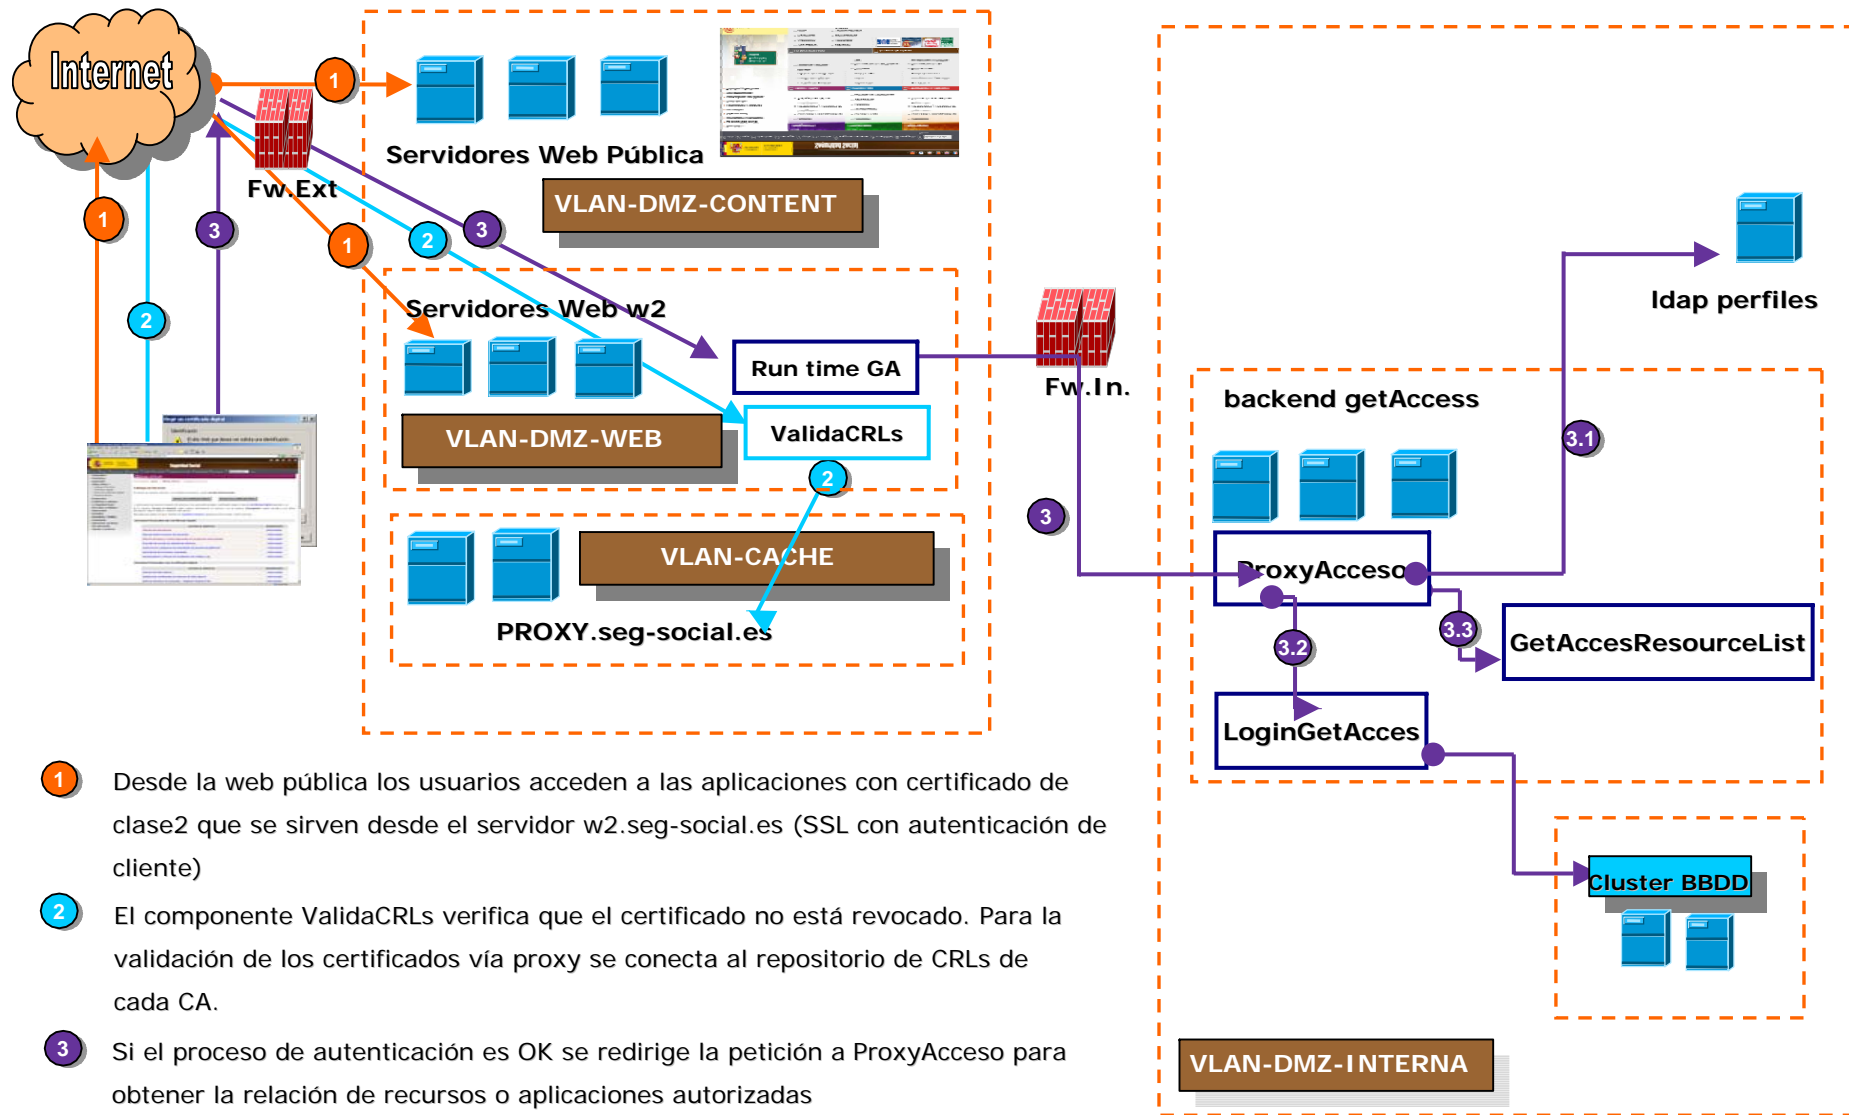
Internet

1

Fw.Ext

1

2

3

1

2

3

Servidores Web Pública

VLAN-DMZ-CONTENT

Servidores Web w2

Run time GA

VLAN-DMZ-WEB

ValidaCRLs

2

VLAN-CACHE

PROXY.seg-social.es

Fw.In.

3

ldap perfiles

backend getAccess

3.1

ProxyAcceso

3.2

3.3

GetAccesResourceList

LoginGetAcces

Cluster BBDD

VLAN-DMZ-INTERNA

1 Desde la web pública los usuarios acceden a las aplicaciones con certificado de clase2 que se sirven desde el servidor w2.seg-social.es (SSL con autenticación de cliente)

2 El componente ValidaCRLs verifica que el certificado no está revocado. Para la validación de los certificados vía proxy se conecta al repositorio de CRLs de cada CA.

3 Si el proceso de autenticación es OK se redirige la petición a ProxyAcceso para obtener la relación de recursos o aplicaciones autorizadas